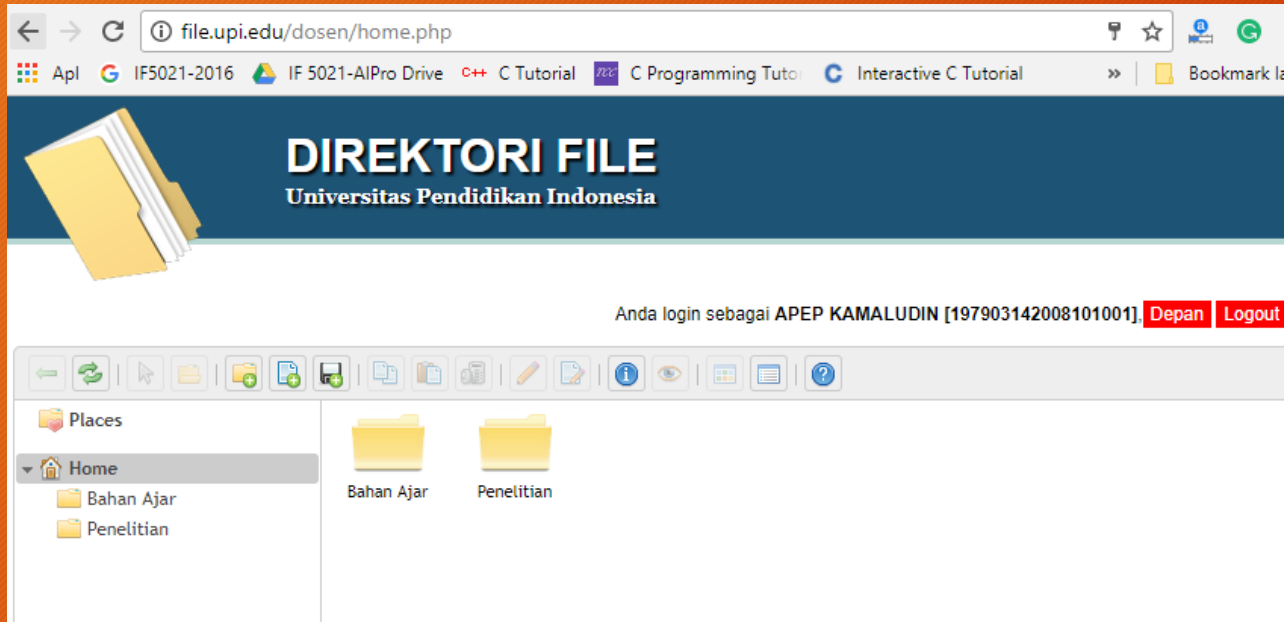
file.upi.edu/dosen/home.php

Apl IF5021-2016 IF 5021-AlPro Drive C Tutorial C Programming Tutor Interactive C Tutorial » Bookmark la

DIREKTORI FILE
Universitas Pendidikan Indonesia

Anda login sebagai APEP KAMALUDIN [197903142008101001], Depan Logout

Places

Home
Bahan Ajar
Penelitian

Bahan Ajar
Penelitian